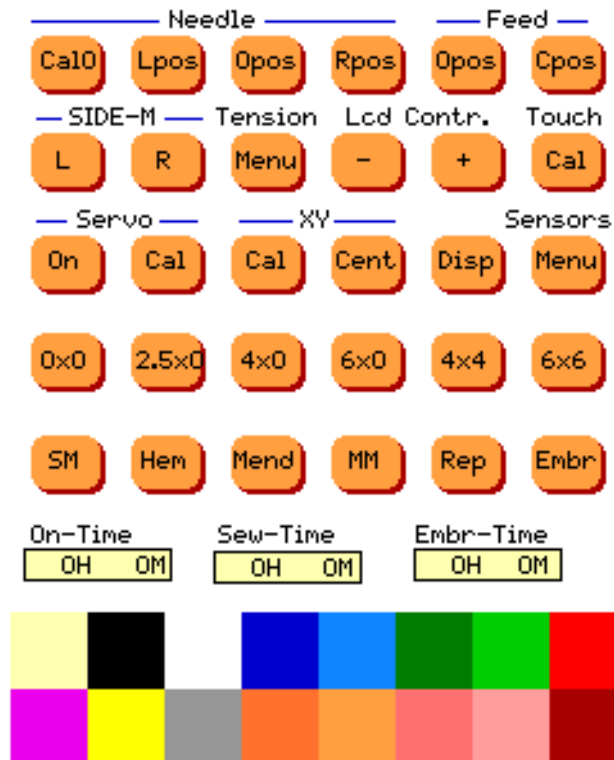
Needle
Feed

Cal0 Lpos Opos Rpos Opos Cpos

SIDE-M
Tension
Lcd Contr.
Touch

L R Menu - + Cal

Servo
XY
Sensors

On Cal Cal Cent Disp Menu

0x0 2.5x0 4x0 6x0 4x4 6x6

SM Hem Mend MM Rep Embr

On-Time
OH OM

Sew-Time
OH OM

Embr-Time
OH OM